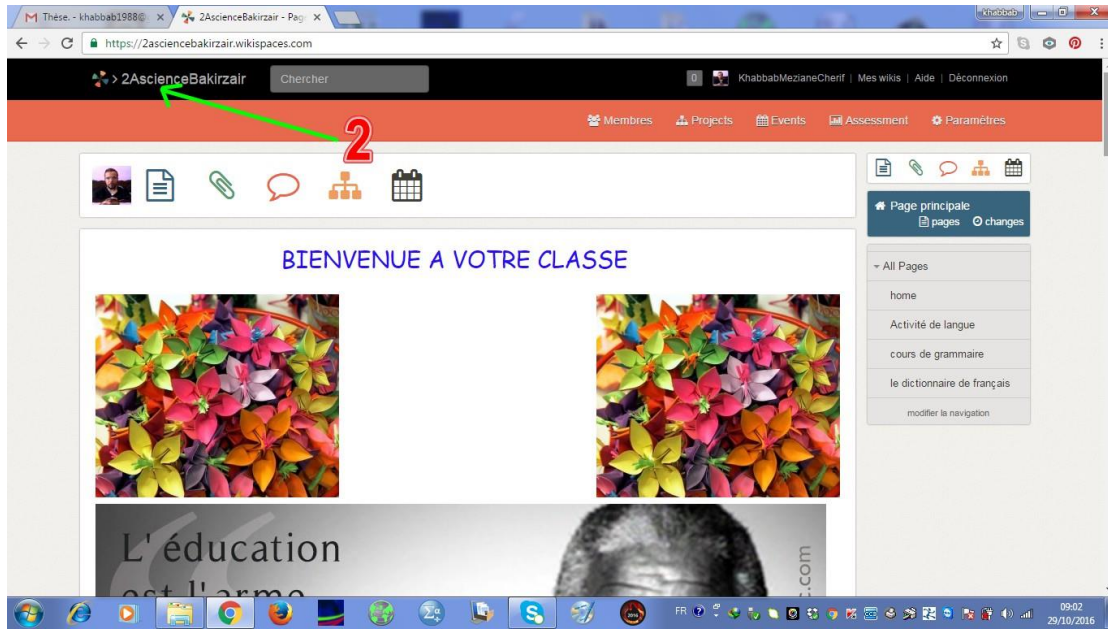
Thése. - khabbab1988@ ×
2AscienceBakirzair - Pag ×
Khabbab
https://2asciencebakirzair.wikispaces.com
> 2AscienceBakirzair
Chercher
0
KhabbabMezianeCherif | Mes wikis | Aide | Déconnexion
2
Membres
Projects
Events
Assessment
Paramètres
Page principale
pages
changes
BIENVENUE A VOTRE CLASSE
All Pages
home
Activité de langue
cours de grammaire
le dictionnaire de français
modifier la navigation
L' éducation
est l'arme
.com
FR
09:02
29/10/2016